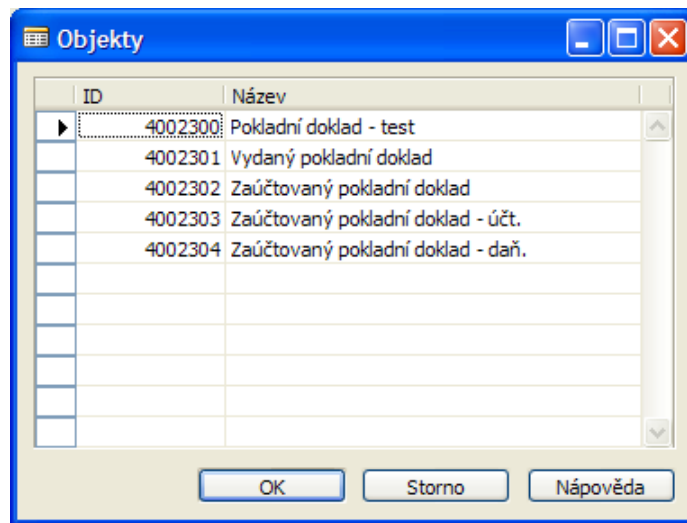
Objekty

| ID | Název |
|---|---|
| 4002300 | Pokladní doklad - test |
| 4002301 | Vydaný pokladní doklad |
| 4002302 | Zaúčtovaný pokladní doklad |
| 4002303 | Zaúčtovaný pokladní doklad - účt. |
| 4002304 | Zaúčtovaný pokladní doklad - daň. |

OK
Storno
Nápověda